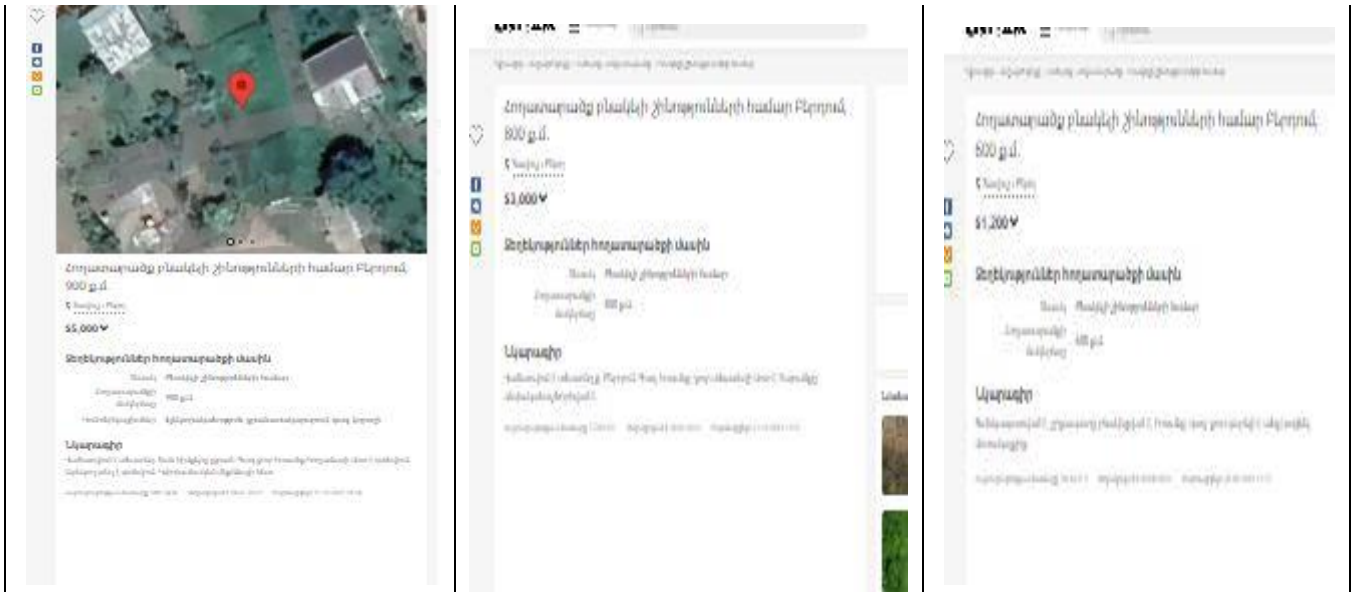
Հողատարածք բնակելի շինությունների համար Բերդում, 900 ք.մ.

Տավուշ › Բերդ

$5,000

Տեղեկություններ հողատարածքի մասին

Տեսակ Բնակելի շինությունների համար

Հողատարածքի մակերես 900 ք.մ.

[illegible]

Նկարագիր

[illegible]

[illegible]

Ամբողջ | Հայտարարություններ | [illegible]

Հողատարածք բնակելի շինությունների համար Բերդում, 800 ք.մ.

Տավուշ › Բերդ

$3,000

Տեղեկություններ հողատարածքի մասին

Տեսակ Բնակելի շինությունների համար

Հողատարածքի մակերես 800 ք.մ.

Նկարագիր

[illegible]

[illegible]

Հողատարածք բնակելի շինությունների համար Բերդում, 600 ք.մ.

Տավուշ › Բերդ

$1,200

Տեղեկություններ հողատարածքի մասին

Տեսակ Բնակելի շինությունների համար

Հողատարածքի մակերես 600 ք.մ.

Նկարագիր

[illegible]

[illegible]